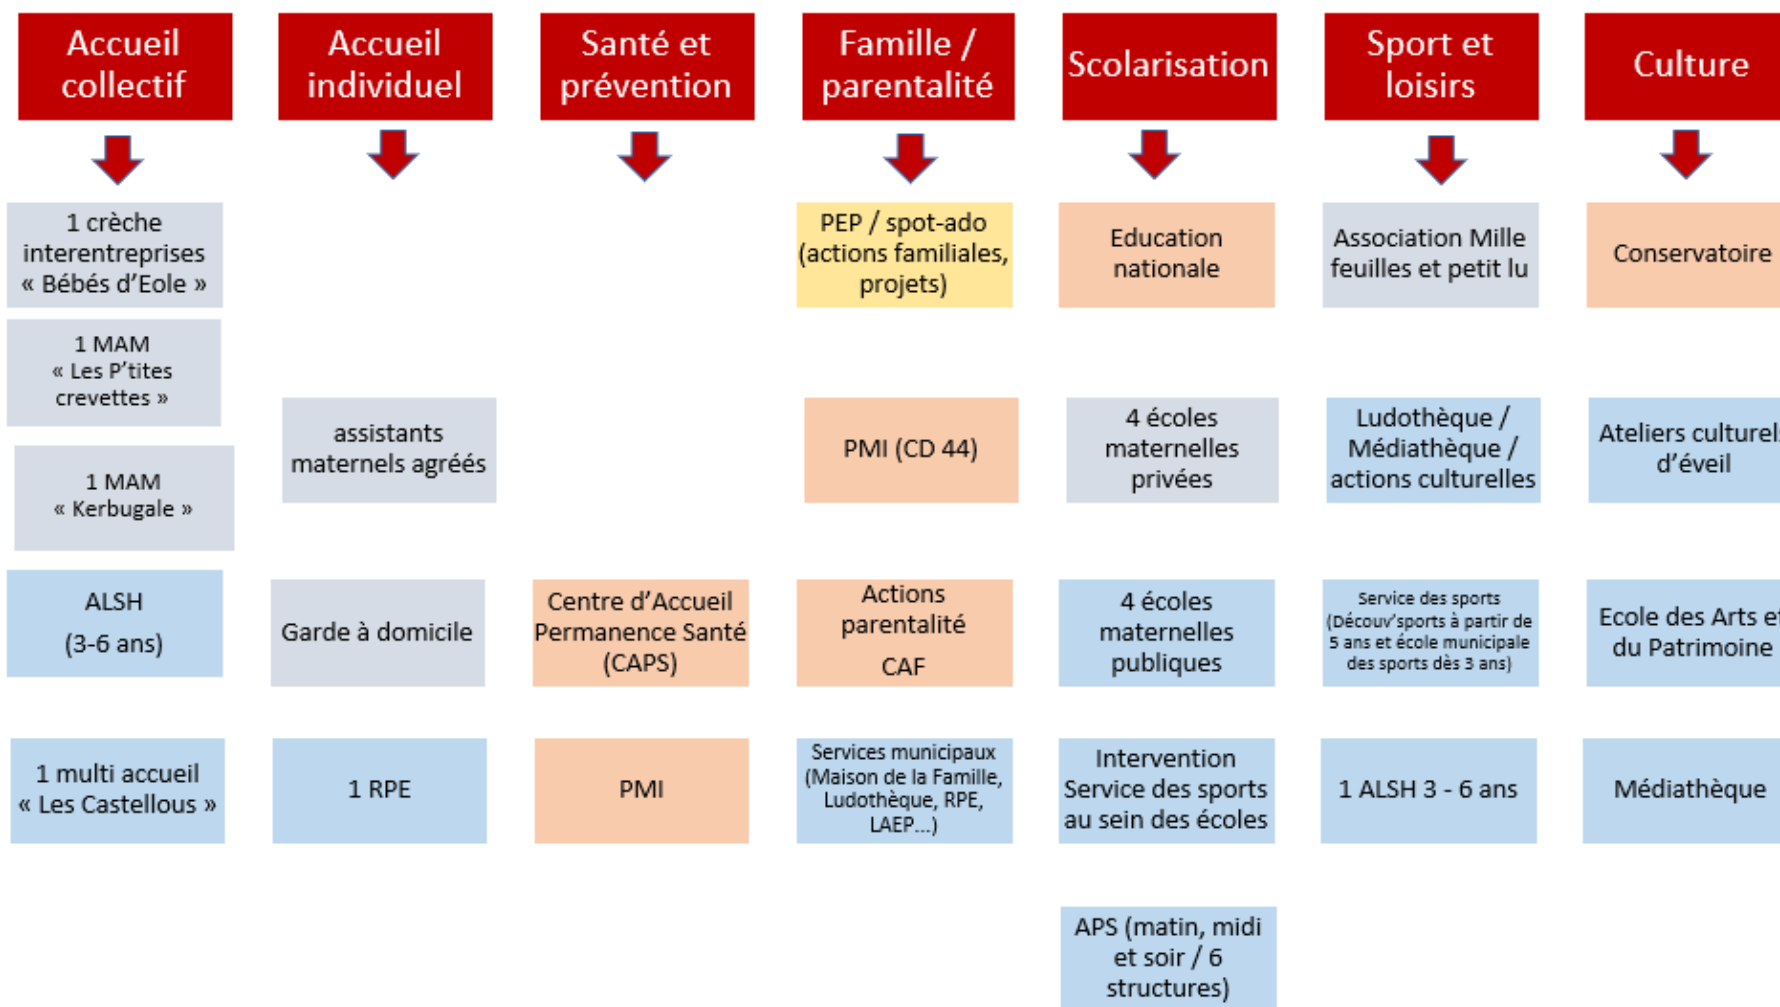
Accueil collectif

1 crèche interentreprises « Bébés d'Eole »

1 MAM « Les P'tites crevettes »

1 MAM « Kerbugale »

ALSH (3-6 ans)

1 multi accueil « Les Castellous »

Accueil individuel

assistants maternels agréés

Garde à domicile

1 RPE

Santé et prévention

Centre d'Accueil Permanence Santé (CAPS)

PMI

Famille / parentalité

PEP / spot-ado (actions familiales, projets)

PMI (CD 44)

Actions parentalité CAF

Services municipaux (Maison de la Famille, Ludothèque, RPE, LAEP…)

Scolarisation

Education nationale

4 écoles maternelles privées

4 écoles maternelles publiques

Intervention Service des sports au sein des écoles

APS (matin, midi et soir / 6 structures)

Sport et loisirs

Association Mille feuilles et petit lu

Ludothèque / Médiathèque / actions culturelles

Service des sports (Découv'sports à partir de 5 ans et école municipale des sports dès 3 ans)

1 ALSH 3 - 6 ans

Culture

Conservatoire

Ateliers culturel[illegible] d'éveil

Ecole des Arts e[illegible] du Patrimoine

Médiathèque